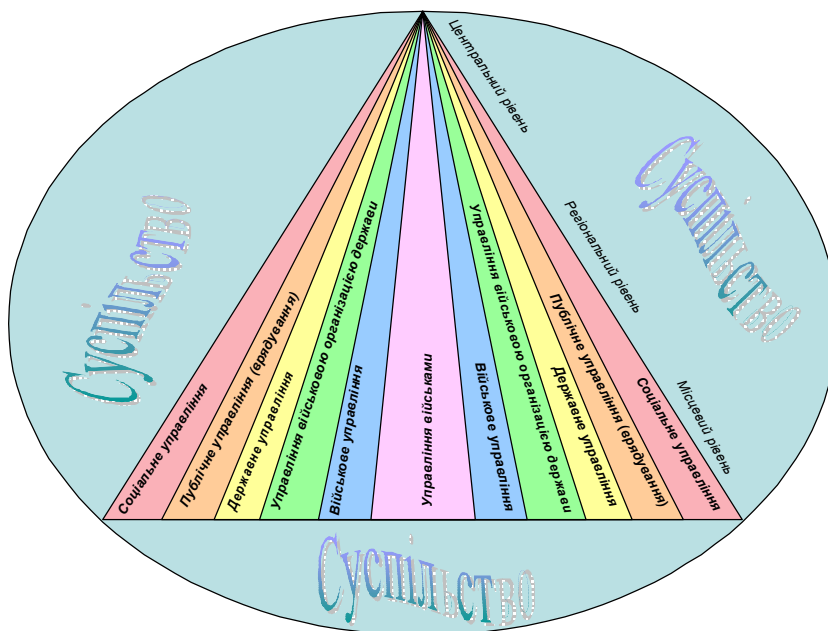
Центральний рівень

Регіональний рівень

Місцевий рівень

Суспільство

Суспільство

Суспільство

Соціальне управління

Публічне управління (врядування)

Державне управління

Управління військовою організацією держави

Військове управління

Управління військами

Військове управління

Управління військовою організацією держави

Державне управління

Публічне управління (врядування)

Соціальне управління